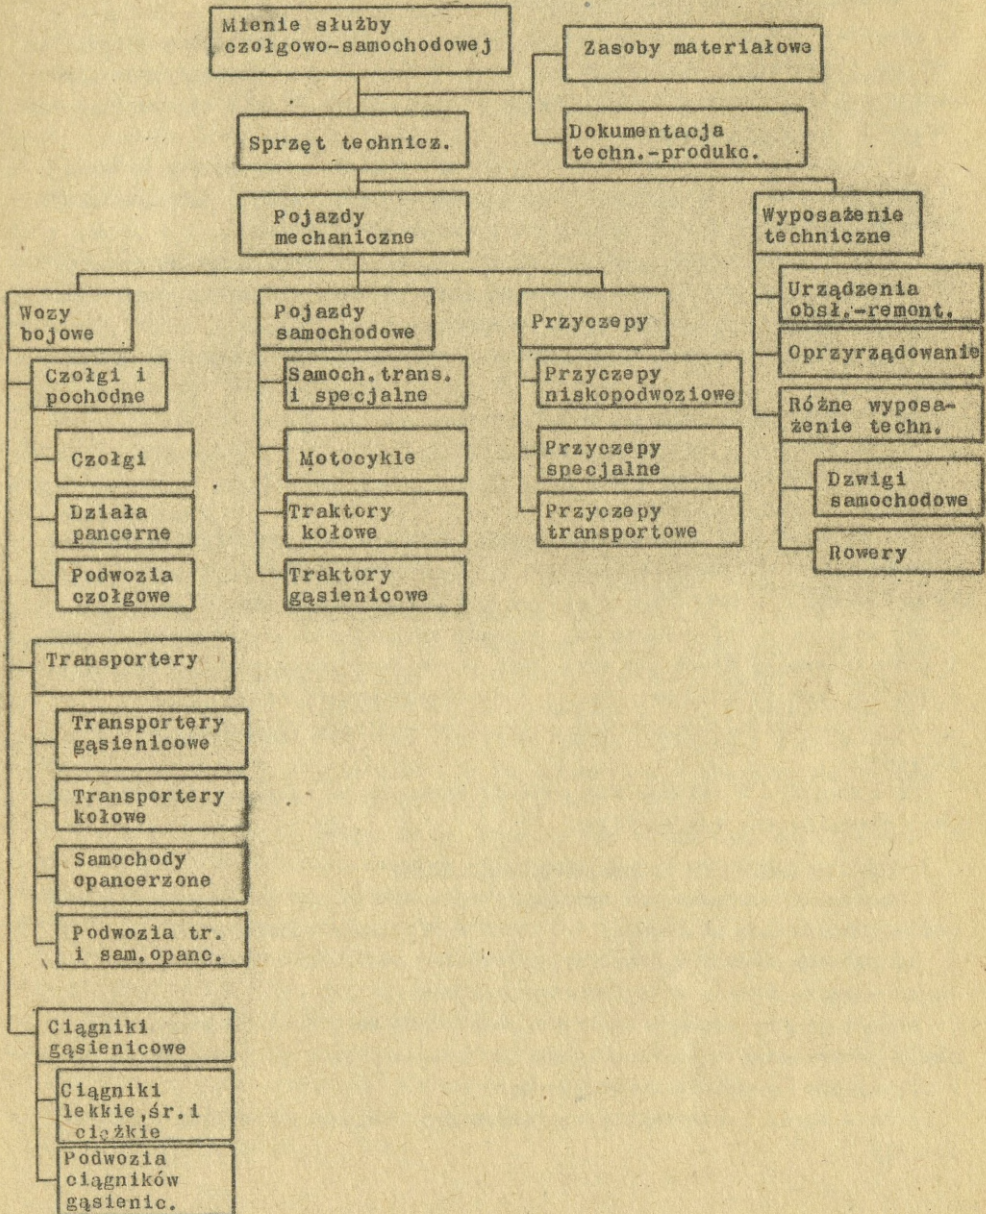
Mienie służby czołgowo-samochodowej

Zasoby materiałowe

Dokumentacja techn.-produkc.

Sprzęt technicz.

Pojazdy mechaniczne

Wyposażenie techniczne

Wozy bojowe

Pojazdy samochodowe

Przyczepy

Urządzenia obsł.-remont.

Oprzyrządowanie

Różne wyposażenie techn.

Dzwigi samochodowe

Rowery

Czołgi i pochodne

Czołgi

Działa pancerne

Podwozia czołgowe

Samoch. trans. i specjalne

Motocykle

Traktory kołowe

Traktory gąsienicowe

Przyczepy niskopodwoziowe

Przyczepy specjalne

Przyczepy transportowe

Transportery

Transportery gąsienicowe

Transportery kołowe

Samochody opancerzone

Podwozia tr. i sam. opanc.

Ciągniki gąsienicowe

Ciągniki lekkie, śr. i ciężkie

Podwozia ciągników gąsienic.